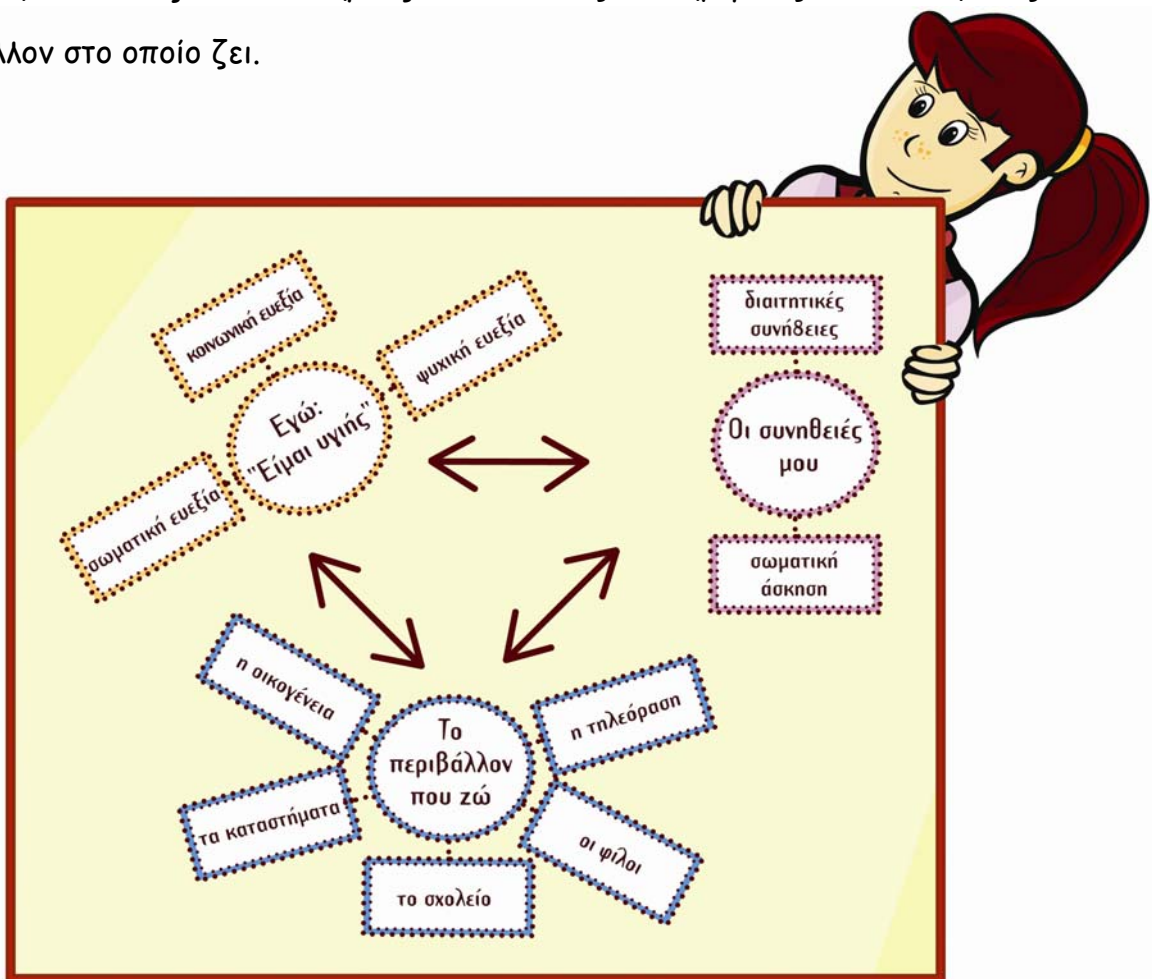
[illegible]λον στο οποίο ζει.

κοινωνική ευεξία

ψυχική ευεξία

Εγώ: "Είμαι υγιής"

σωματική ευεξία

διαιτητικές συνήθειες

Οι συνηθειές μου

σωματική άσκηση

η οικογένεια

Το περιβάλλον που ζώ

η τηλεόραση

τα καταστήματα

οι φίλοι

το σχολείο